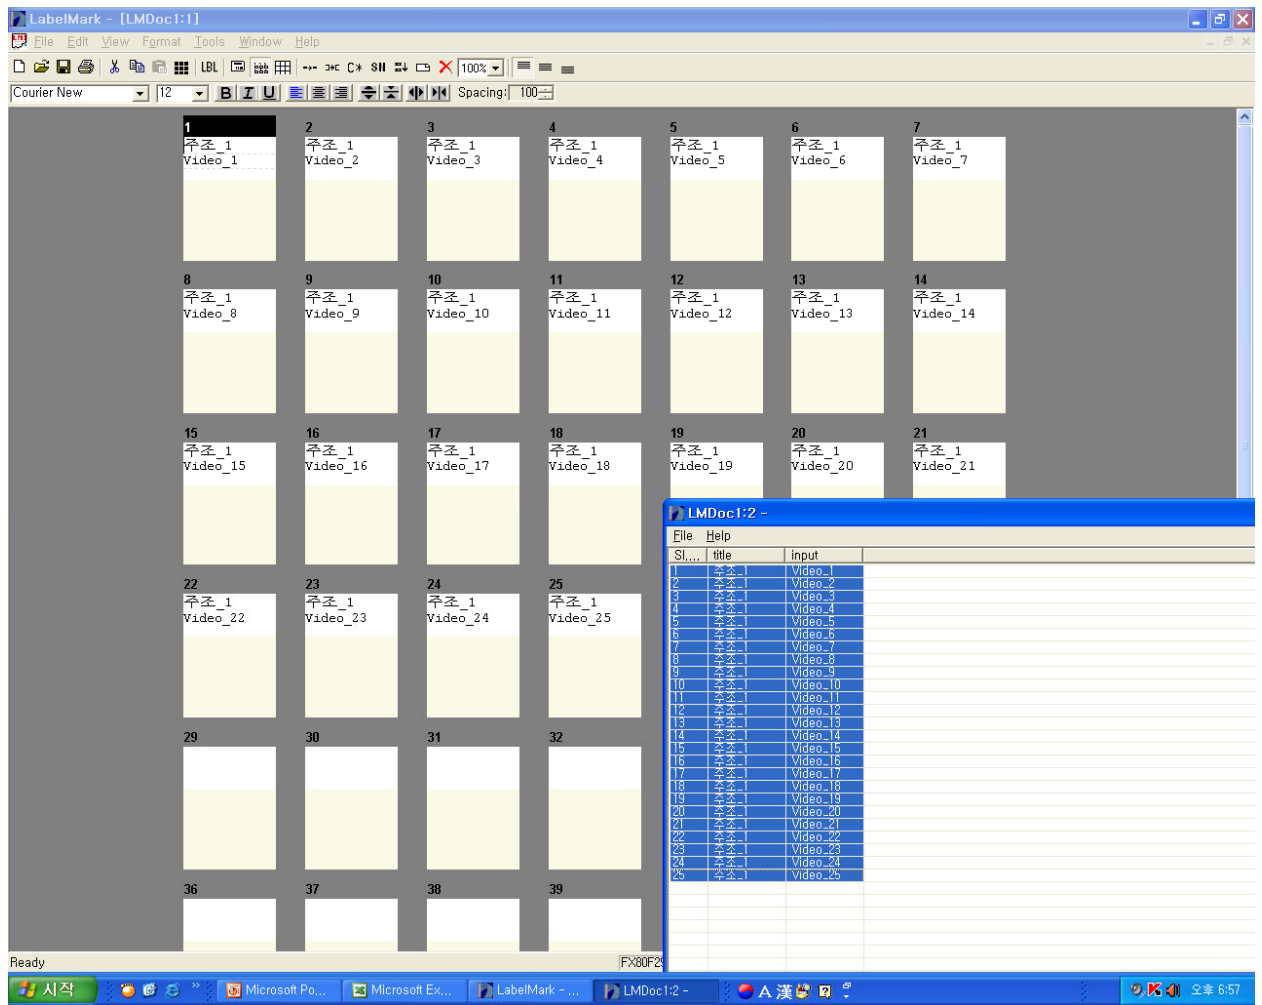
LabelMark - [LMDoc1:1]

File Edit View Format Tools Window Help

LBL 100%

Courier New 12 B I U Spacing: 100

1
주조_1
Video_1

2
주조_1
Video_2

3
주조_1
Video_3

4
주조_1
Video_4

5
주조_1
Video_5

6
주조_1
Video_6

7
주조_1
Video_7

8
주조_1
Video_8

9
주조_1
Video_9

10
주조_1
Video_10

11
주조_1
Video_11

12
주조_1
Video_12

13
주조_1
Video_13

14
주조_1
Video_14

15
주조_1
Video_15

16
주조_1
Video_16

17
주조_1
Video_17

18
주조_1
Video_18

19
주조_1
Video_19

20
주조_1
Video_20

21
주조_1
Video_21

22
주조_1
Video_22

23
주조_1
Video_23

24
주조_1
Video_24

25
주조_1
Video_25

29

30

31

32

36

37

38

39

LMDoc1:2 -

File Help

| SI,... | title | input |
|---|---|---|
| 1 | 주조_1 | Video_1 |
| 2 | 주조_1 | Video_2 |
| 3 | 주조_1 | Video_3 |
| 4 | 주조_1 | Video_4 |
| 5 | 주조_1 | Video_5 |
| 6 | 주조_1 | Video_6 |
| 7 | 주조_1 | Video_7 |
| 8 | 주조_1 | Video_8 |
| 9 | 주조_1 | Video_9 |
| 10 | 주조_1 | Video_10 |
| 11 | 주조_1 | Video_11 |
| 12 | 주조_1 | Video_12 |
| 13 | 주조_1 | Video_13 |
| 14 | 주조_1 | Video_14 |
| 15 | 주조_1 | Video_15 |
| 16 | 주조_1 | Video_16 |
| 17 | 주조_1 | Video_17 |
| 18 | 주조_1 | Video_18 |
| 19 | 주조_1 | Video_19 |
| 20 | 주조_1 | Video_20 |
| 21 | 주조_1 | Video_21 |
| 22 | 주조_1 | Video_22 |
| 23 | 주조_1 | Video_23 |
| 24 | 주조_1 | Video_24 |
| 25 | 주조_1 | Video_25 |

Ready FX80F2

시작 Microsoft Po... Microsoft Ex... LabelMark - ... LMDoc1:2 - A 漢 오후 6:57